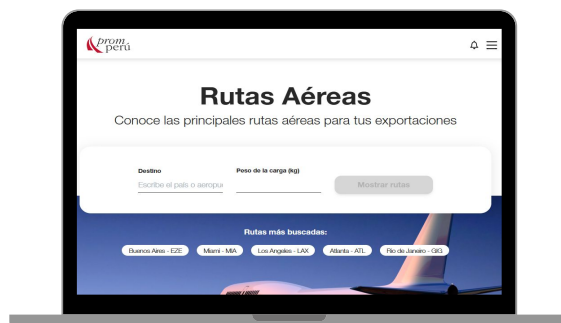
prom perú

Rutas Aéreas

Conoce las principales rutas aéreas para tus exportaciones

Destino

Escribe el país o aeropu

Peso de la carga (kg)

Mostrar rutas

Rutas más buscadas:

Buenos Aires - EZE

Miami - MIA

Los Angeles - LAX

Atlanta - ATL

Rio de Janeiro - GIG